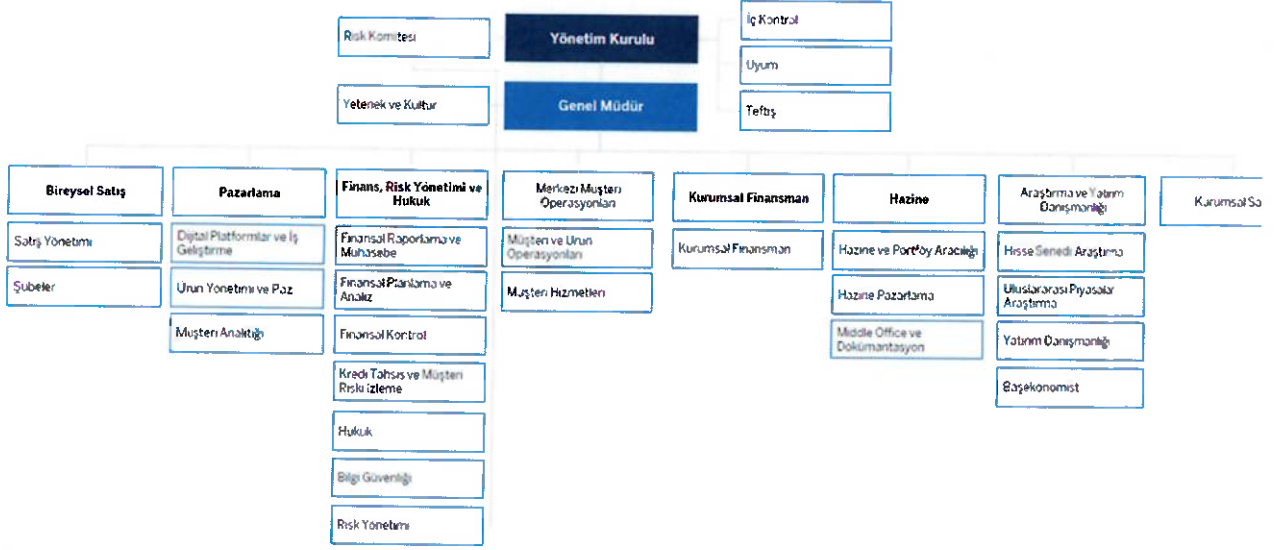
Risk Komitesi

Yönetim Kurulu

İç Kontrol

Uyum

Teftiş

Yetenek ve Kultur

Genel Müdür

Bireysel Satış

Satış Yönetimi

Şubeler

Pazarlama

Dijital Platformlar ve İş Geliştirme

Urun Yönetimi ve Paz

Muşteri Analitiği

Finans, Risk Yönetimi ve Hukuk

Finansal Raporlama ve Muhasebe

Finansal Planlama ve Analiz

Finansal Kontrol

Kredi Tahsis ve Müşteri Riski İzleme

Hukuk

Bilgi Güvenliği

Risk Yönetimi

Merkezi Muşteri Operasyonları

Müşteri ve Urun Operasyonları

Muşteri Hizmetleri

Kurumsal Finansman

Kurumsal Finansman

Hazine

Hazine ve Portföy Aracılığı

Hazine Pazarlama

Middle Office ve Dokümantasyon

Araştırma ve Yatırım Danışmanlığı

Hisse Senedi Araştırma

Uluslararası Piyasalar Araştırma

Yatırım Danışmanlığı

Başekonomist

Kurumsal Sa